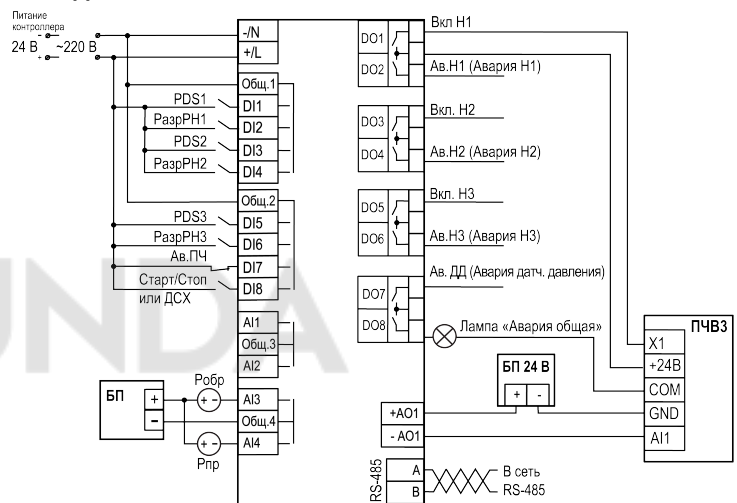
Питание контроллера

24 В ~220 В

-/N

+/L

Общ.1

PDS1

DI1

РазрРН1

DI2

PDS2

DI3

РазрРН2

DI4

Общ.2

PDS3

DI5

РазрРН3

DI6

Ав.ПЧ

DI7

Старт/Стоп или ДСХ

DI8

AI1

Общ.3

AI2

БП

Pобр

AI3

Общ.4

Pпр

AI4

DO1

Вкл Н1

DO2

Ав.Н1 (Авария Н1)

DO3

Вкл. Н2

DO4

Ав.Н2 (Авария Н2)

DO5

Вкл. Н3

DO6

Ав.Н3 (Авария Н3)

Ав. ДД (Авария датч. давления)

DO7

DO8

Лампа «Авария общая»

ПЧВ3

X1

+24В

БП 24 В

COM

GND

+AO1

- AO1

AI1

RS-485

A

B

В сеть RS-485